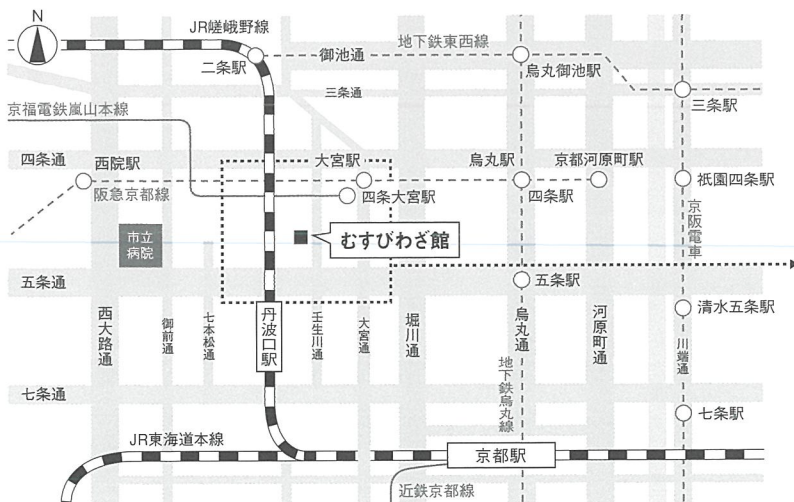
N

JR嵯峨野線

二条駅

御池通

地下鉄東西線

烏丸御池駅

三条通

三条駅

京福電鉄嵐山本線

四条通

西院駅

大宮駅

烏丸駅

京都河原町駅

阪急京都線

四条大宮駅

四条駅

祇園四条駅

京阪電車

市立病院

むすびわざ館

五条通

五条駅

清水五条駅

西大路通

御前通

七本松通

丹波口駅

壬生川通

大宮通

堀川通

烏丸通

地下鉄烏丸線

河原町通

川端通

七条通

七条駅

JR東海道本線

京都駅

近鉄京都線